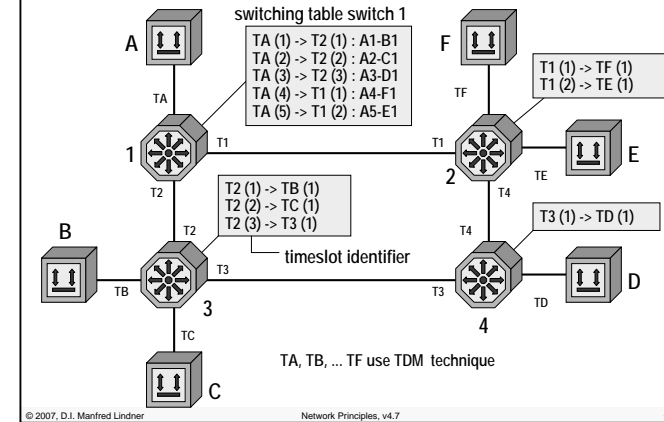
switching table switch 1

A

TA (1) -> T2 (1) : A1-B1
TA (2) -> T2 (2) : A2-C1
TA (3) -> T2 (3) : A3-D1
TA (4) -> T1 (1) : A4-F1
TA (5) -> T1 (2) : A5-E1

F

TF

T1 (1) -> TF (1)
T1 (2) -> TE (1)

TA

T1

T1

1

2

E

TE

T2

T4

T2 (1) -> TB (1)
T2 (2) -> TC (1)
T2 (3) -> T3 (1)

T3 (1) -> TD (1)

B

T2

T4

timeslot identifier

T3

TB

3

T3

TD

D

4

TC

TA, TB, ... TF use TDM technique

C

© 2007, D.I. Manfred Lindner

Network Principles, v4.7